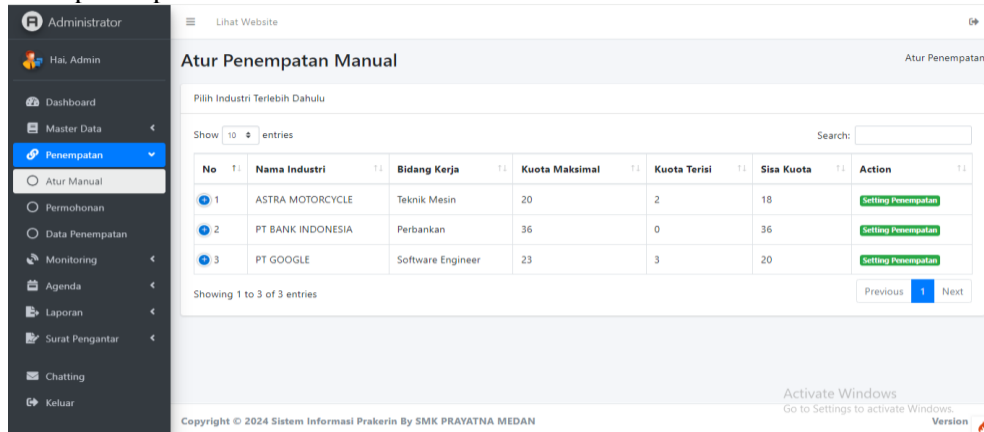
Administrator

Hai, Admin

Dashboard
Master Data
Penempatan
Atur Manual
Permohonan
Data Penempatan
Monitoring
Agenda
Laporan
Surat Pengantar

Chatting
Keluar

Lihat Website

Atur Penempatan Manual

Atur Penempatan

Pilih Industri Terlebih Dahulu

Show 10 entries

Search:

| No | Nama Industri | Bidang Kerja | Kuota Maksimal | Kuota Terisi | Sisa Kuota | Action |
|---|---|---|---|---|---|---|
| 1 | ASTRA MOTORCYCLE | Teknik Mesin | 20 | 2 | 18 | Setting Penempatan |
| 2 | PT BANK INDONESIA | Perbankan | 36 | 0 | 36 | Setting Penempatan |
| 3 | PT GOOGLE | Software Engineer | 23 | 3 | 20 | Setting Penempatan |

Showing 1 to 3 of 3 entries

Previous 1 Next

Activate Windows
Go to Settings to activate Windows.

Copyright © 2024 Sistem Informasi Prakerin By SMK PRAYATNA MEDAN

Version